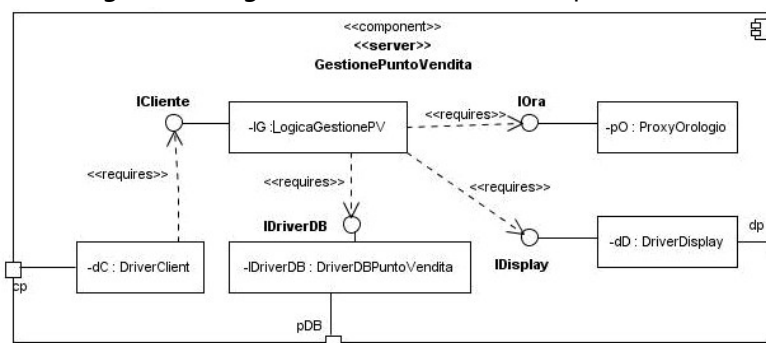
<<component>>
<<server>>
GestionePuntoVendita

ICliente

-lG :LogicaGestionePV

<<requires>>

IOra

-pO : ProxyOrologio

<<requires>>

<<requires>>

<<requires>>

IDriverDB

-dC : DriverClient

-IDriverDB : DriverDBPuntoVendita

IDisplay

-dD : DriverDisplay

dp

cp

pDB